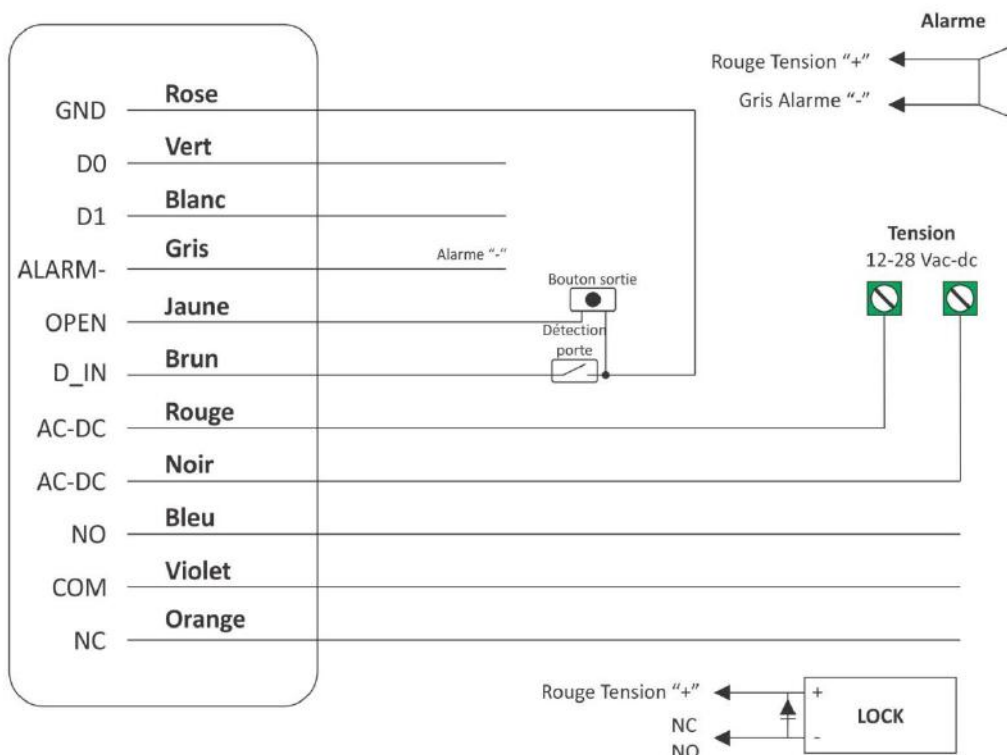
Alarme

Rouge Tension "+"

Gris Alarme "-"

GND
Rose

D0
Vert

D1
Blanc

ALARM-
Gris

Alarme "-"

Bouton sortie

OPEN
Jaune

Détection porte

D_IN
Brun

Tension
12-28 Vac-dc

AC-DC
Rouge

AC-DC
Noir

NO
Bleu

COM
Violet

NC
Orange

Rouge Tension "+"

NC
NO

+
-
LOCK